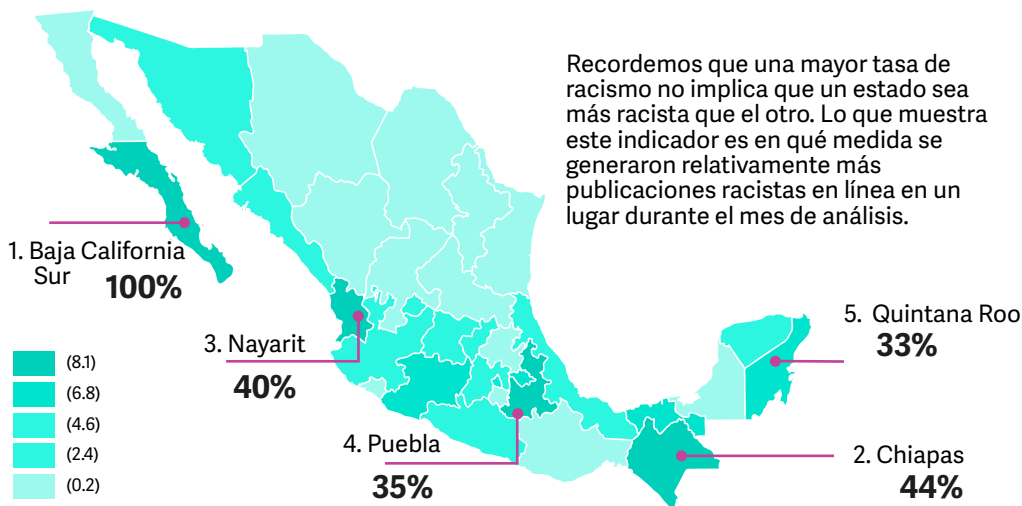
Recordemos que una mayor tasa de racismo no implica que un estado sea más racista que el otro. Lo que muestra este indicador es en qué medida se generaron relativamente más publicaciones racistas en línea en un lugar durante el mes de análisis.

1. Baja California Sur
100%

3. Nayarit
40%

5. Quintana Roo
33%

4. Puebla
35%

2. Chiapas
44%

(8.1)
(6.8)
(4.6)
(2.4)
(0.2)